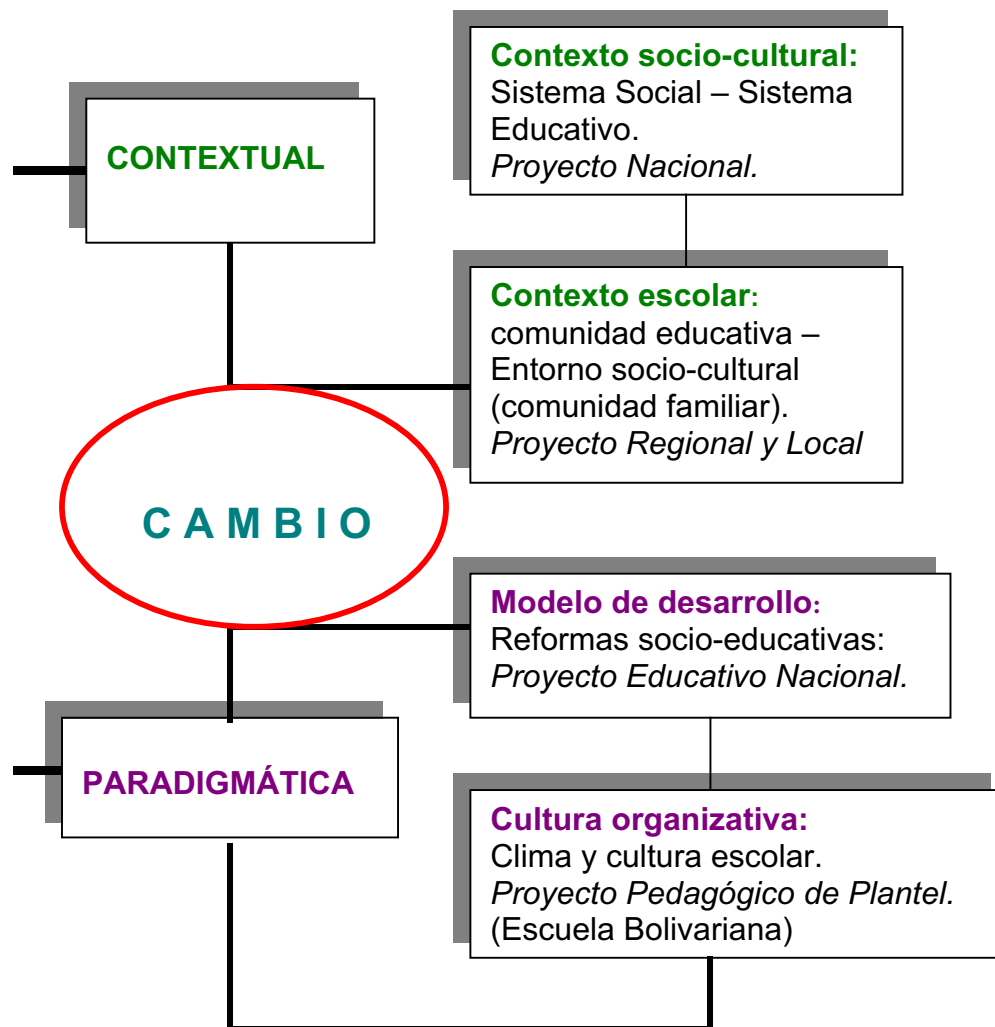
Contexto socio-cultural:
Sistema Social – Sistema Educativo.
*Proyecto Nacional.*

CONTEXTUAL

Contexto escolar:
comunidad educativa – Entorno socio-cultural (comunidad familiar).
*Proyecto Regional y Local*

C A M B I O

Modelo de desarrollo:
Reformas socio-educativas:
*Proyecto Educativo Nacional.*

PARADIGMÁTICA

Cultura organizativa:
Clima y cultura escolar.
*Proyecto Pedagógico de Plantel.*
(Escuela Bolivariana)